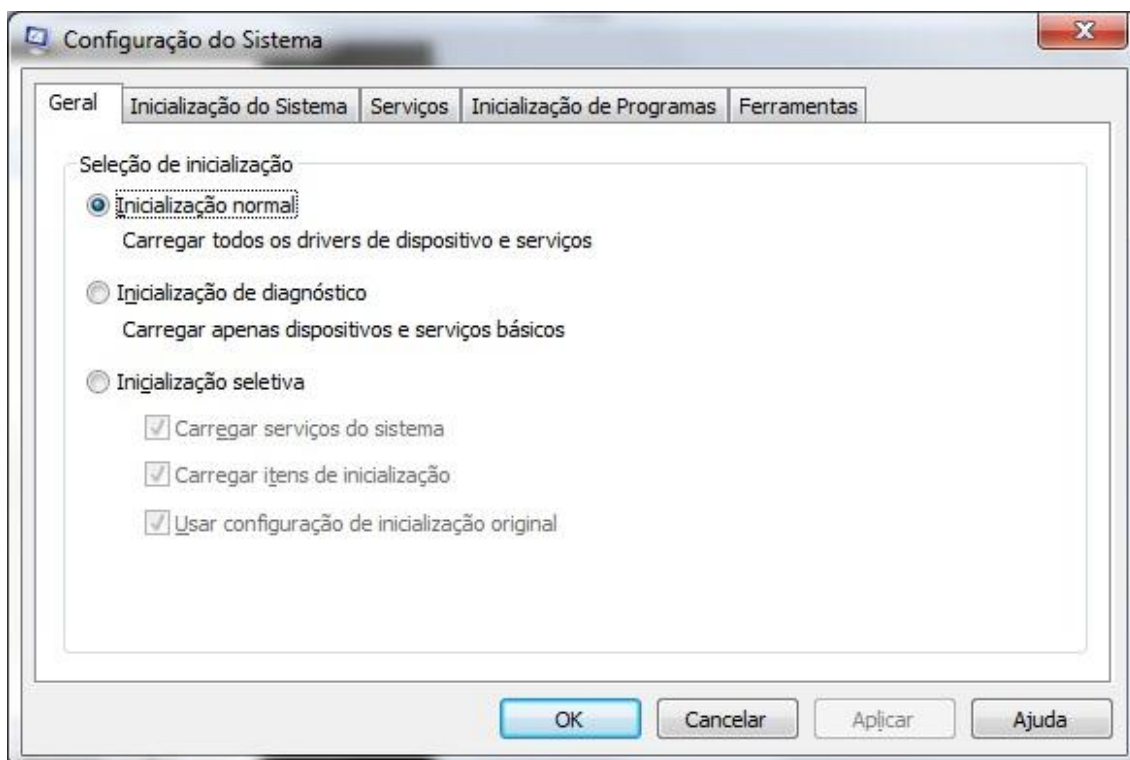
Configuração do Sistema

X

Geral | Inicialização do Sistema | Serviços | Inicialização de Programas | Ferramentas

Seleção de inicialização

Inicialização normal

Carregar todos os drivers de dispositivo e serviços

Inicialização de diagnóstico

Carregar apenas dispositivos e serviços básicos

Inicialização seletiva

Carregar serviços do sistema

Carregar itens de inicialização

Usar configuração de inicialização original

OK | Cancelar | Aplicar | Ajuda